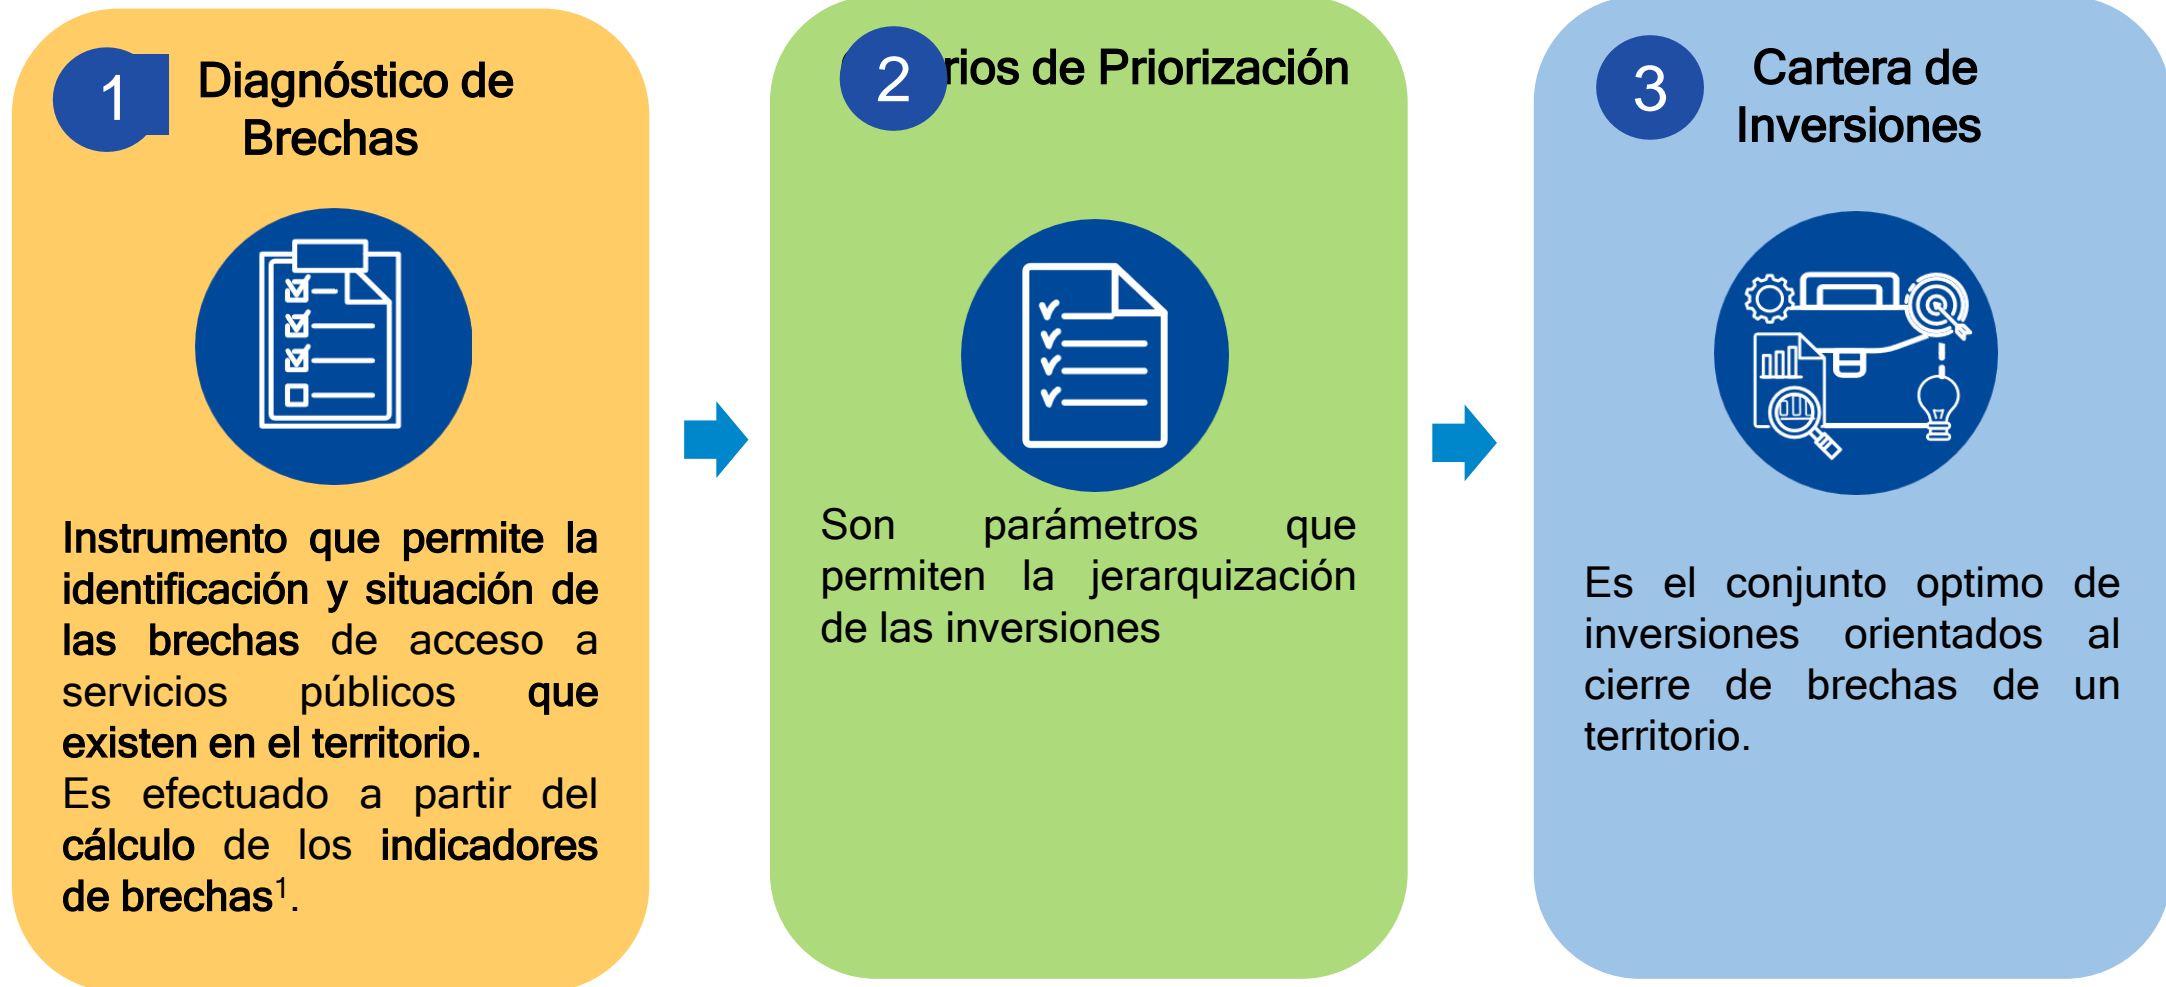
1 Diagnóstico de Brechas

Instrumento que permite la identificación y situación de las brechas de acceso a servicios públicos que existen en el territorio.
Es efectuado a partir del cálculo de los indicadores de brechas$^1$.

2 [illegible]rios de Priorización

Son parámetros que permiten la jerarquización de las inversiones

3 Cartera de Inversiones

Es el conjunto optimo de inversiones orientados al cierre de brechas de un territorio.